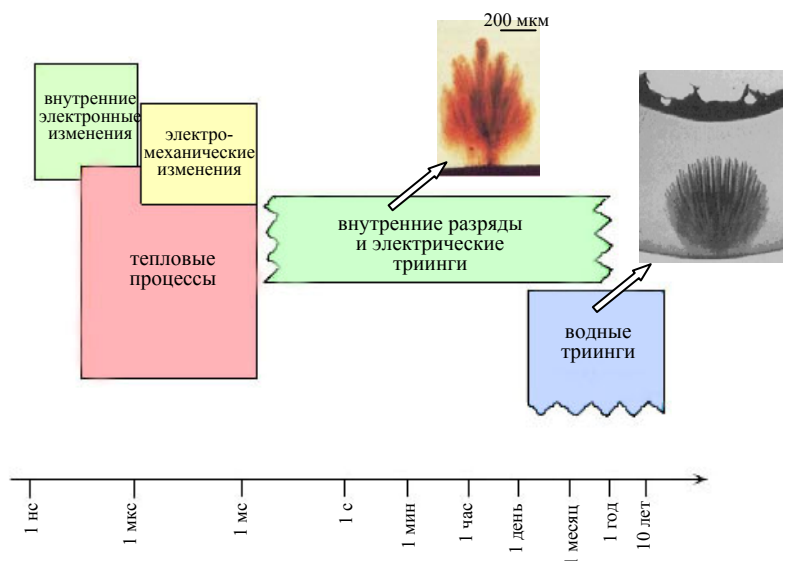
200 мкм

внутренние электронные изменения

электромеханические изменения

тепловые процессы

внутренние разряды и электрические триинги

водные триинги

1 нс
1 мкс
1 мс
1 с
1 мин
1 час
1 день
1 месяц
1 год
10 лет